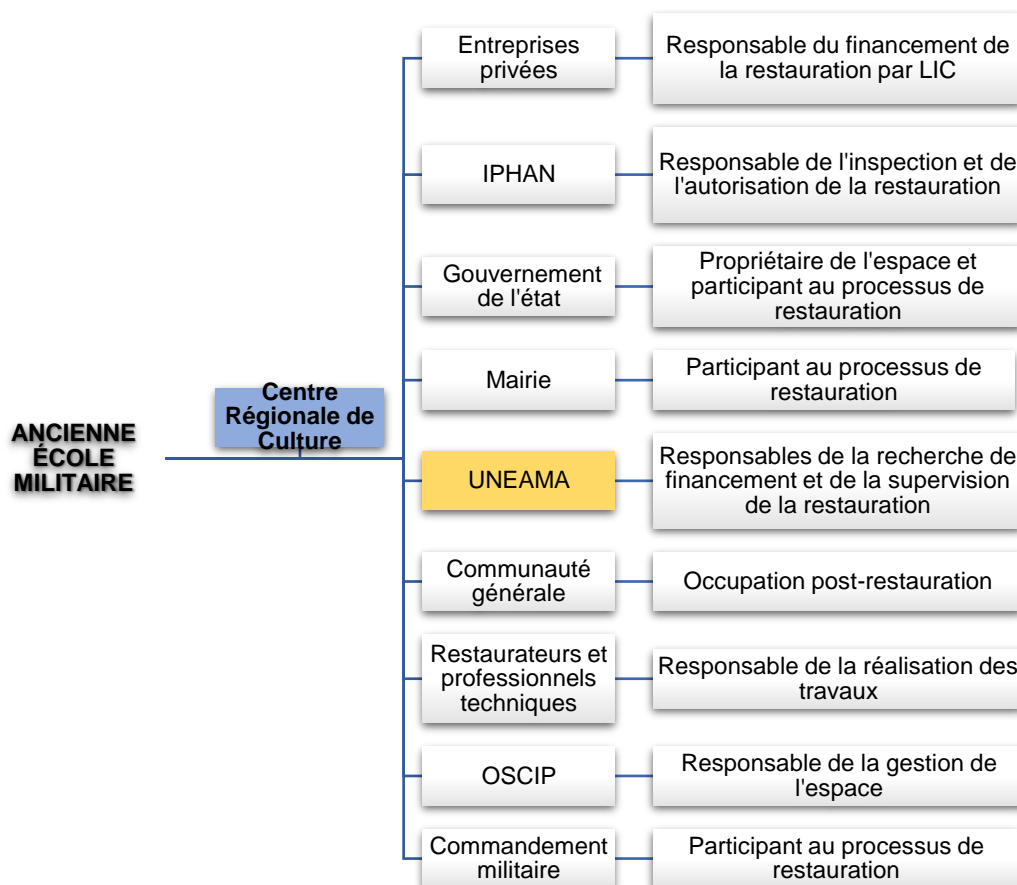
ANCIENNE ÉCOLE MILITAIRE

Centre Régionale de Culture

Entreprises privées

Responsable du financement de la restauration par LIC

IPHAN

Responsable de l'inspection et de l'autorisation de la restauration

Gouvernement de l'état

Propriétaire de l'espace et participant au processus de restauration

Mairie

Participant au processus de restauration

UNEAMA

Responsables de la recherche de financement et de la supervision de la restauration

Communauté générale

Occupation post-restauration

Restaurateurs et professionnels techniques

Responsable de la réalisation des travaux

OSCIP

Responsable de la gestion de l'espace

Commandement militaire

Participant au processus de restauration